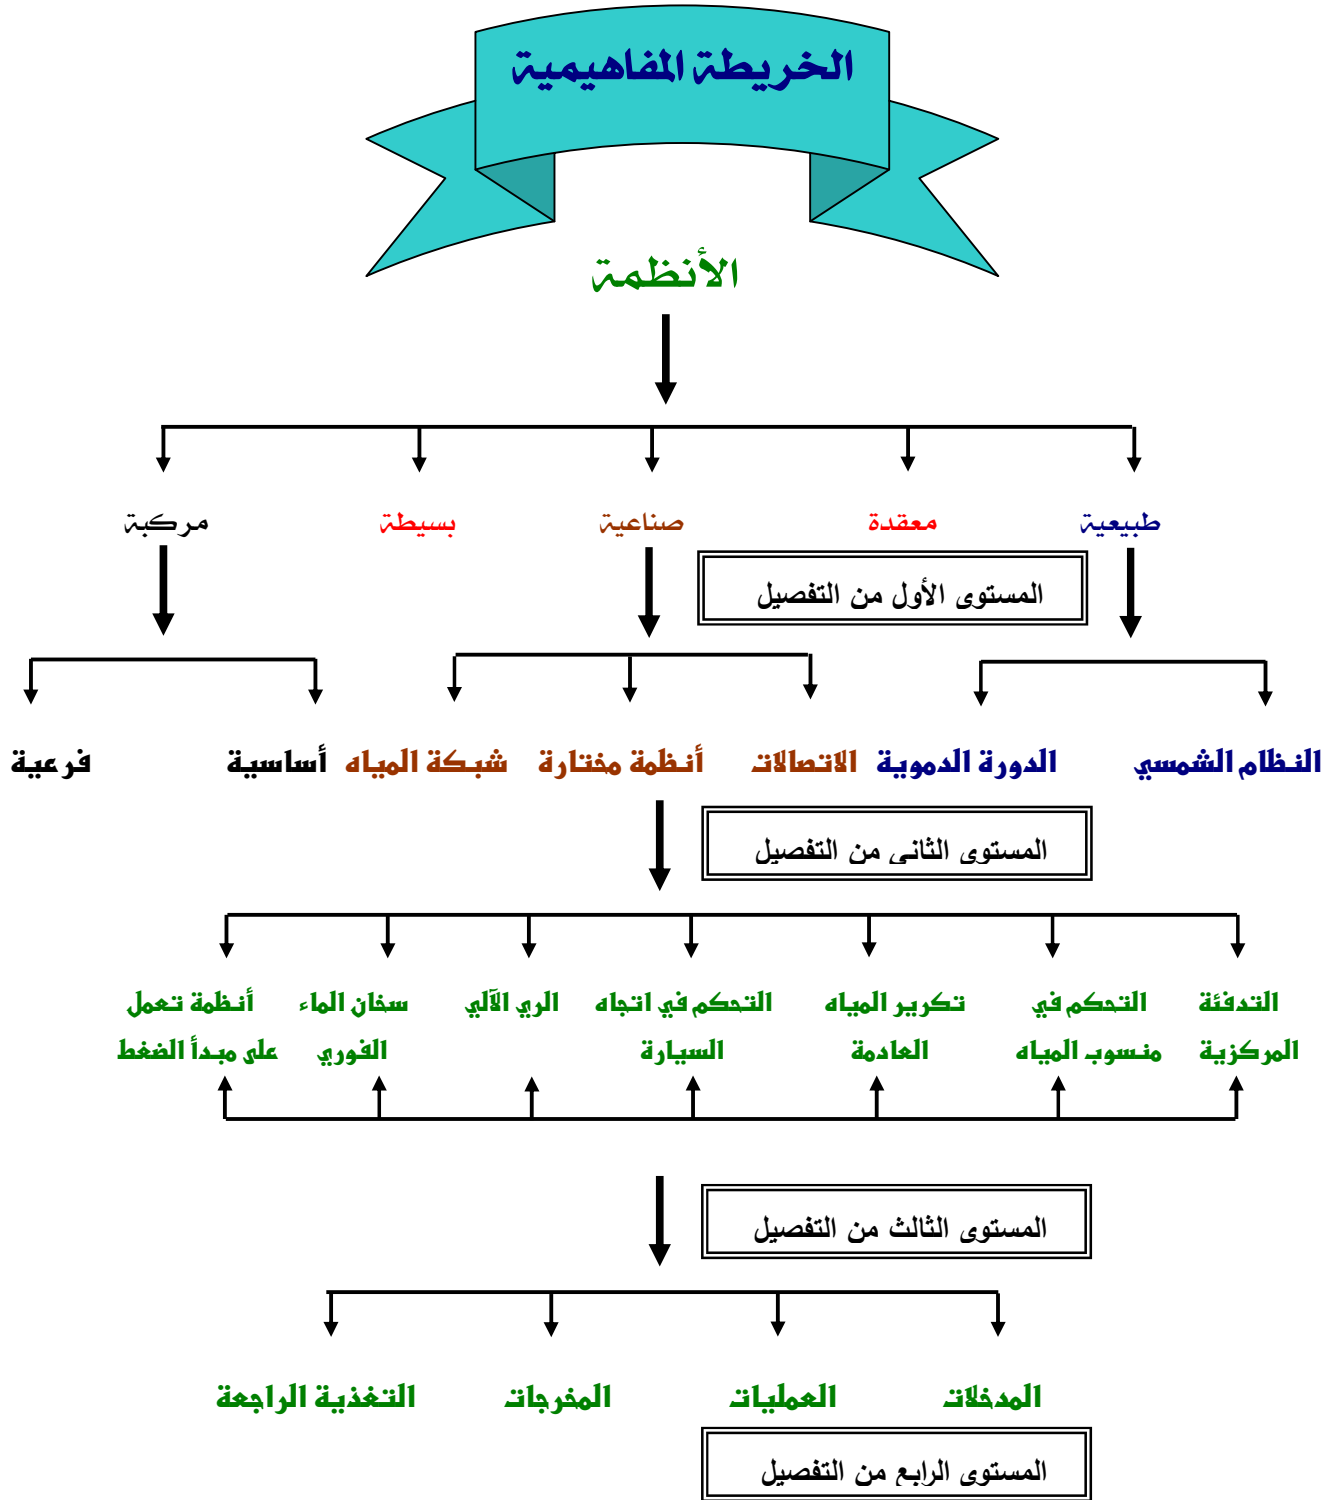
الخريطة المفاهيمية

الأنظمة

طبيعية معقدة صناعية بسيطة مركبة

المستوى الأول من التفصيل

النظام الشمسي الدورة الدموية الاتصالات أنظمة مختارة شبكة المياه أساسية فرعية

المستوى الثانى من التفصيل

التدفئة المركزية
التحكم في منسوب المياه
تكرير المياه العادمة
التحكم في اتجاه السيارة
الري الآلي
سخان الماء الفوري
أنظمة تعمل على مبدأ الضغط

المستوى الثالث من التفصيل

المدخلات العمليات المخرجات التغذية الراجعة

المستوى الرابع من التفصيل